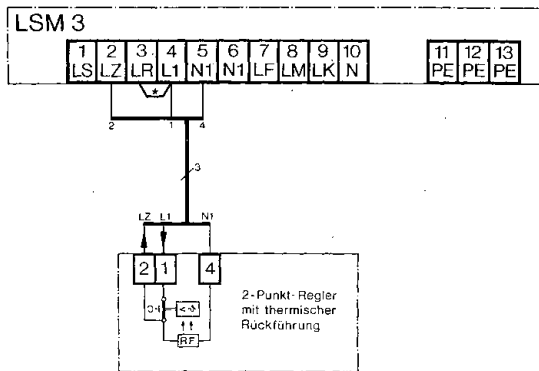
LSM 3

| 1 | 2 | 3 | 4 | 5 | 6 | 7 | 8 | 9 | 10 |
|---|---|---|---|---|---|---|---|---|---|
| LS | LZ | LR | L1 | N1 | N1 | LF | LM | LK | N |

| 11 | 12 | 13 |
|---|---|---|
| PE | PE | PE |

*

2 1 4

3

LZ L1 N1

2 1 4

2-Punkt-Regler mit thermischer Rückführung

RF